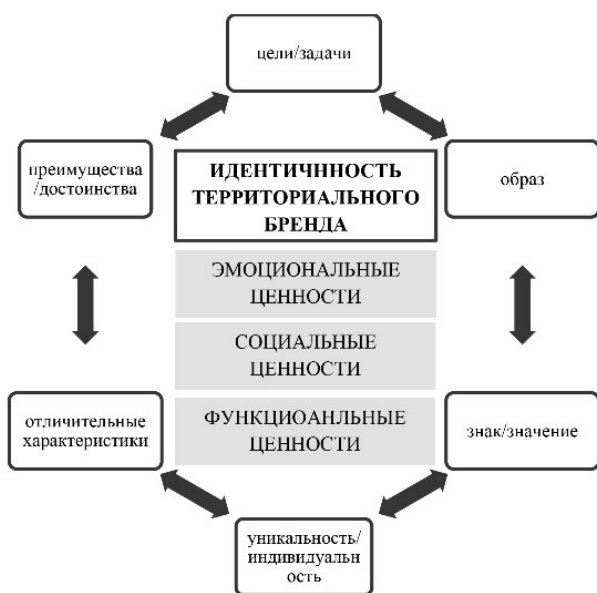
цели/задачи

преимущества /достоинства

ИДЕНТИЧННОСТЬ ТЕРРИТОРИАЛЬНОГО БРЕНДА

образ

ЭМОЦИОНАЛЬНЫЕ ЦЕННОСТИ

СОЦИАЛЬНЫЕ ЦЕННОСТИ

ФУНКЦИОАНЛЬНЫЕ ЦЕННОСТИ

отличительные характеристики

знак/значение

уникальность/ индивидуальн ость